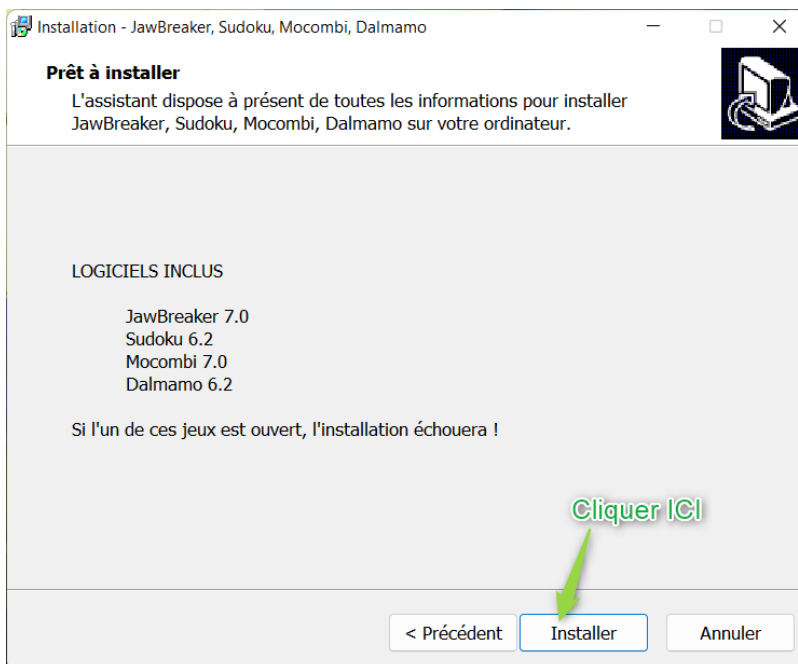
Installation - JawBreaker, Sudoku, Mocombi, Dalmamo

Prêt à installer

L'assistant dispose à présent de toutes les informations pour installer JawBreaker, Sudoku, Mocombi, Dalmamo sur votre ordinateur.

LOGICIELS INCLUS

JawBreaker 7.0
Sudoku 6.2
Mocombi 7.0
Dalmamo 6.2

Si l'un de ces jeux est ouvert, l'installation échouera !

Cliquer ICI

< Précédent | Installer | Annuler